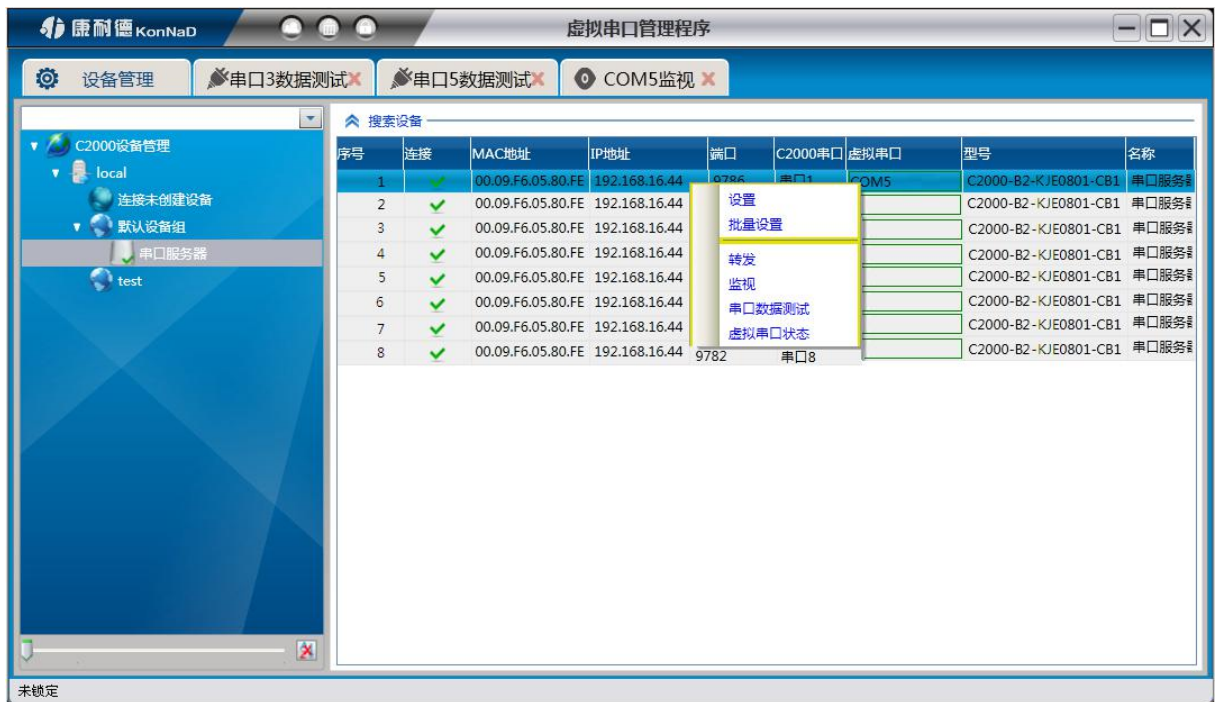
康耐德 KonNaD

虚拟串口管理程序

设备管理 | 串口3数据测试 | 串口5数据测试 | COM5监视

C2000设备管理
local
连接未创建设备
默认设备组
串口服务器
test

搜索设备

| 序号 | 连接 | MAC地址 | IP地址 | 端口 | C2000串口 | 虚拟串口 | 型号 | 名称 |
|---|---|---|---|---|---|---|---|---|
| 1 | ✓ | 00.09.F6.05.80.FE | 192.168.16.44 | 9786 | 串口1 | COM5 | C2000-B2-KJE0801-CB1 | 串口服务器 |
| 2 | ✓ | 00.09.F6.05.80.FE | 192.168.16.44 | | | | C2000-B2-KJE0801-CB1 | 串口服务器 |
| 3 | ✓ | 00.09.F6.05.80.FE | 192.168.16.44 | | | | C2000-B2-KJE0801-CB1 | 串口服务器 |
| 4 | ✓ | 00.09.F6.05.80.FE | 192.168.16.44 | | | | C2000-B2-KJE0801-CB1 | 串口服务器 |
| 5 | ✓ | 00.09.F6.05.80.FE | 192.168.16.44 | | | | C2000-B2-KJE0801-CB1 | 串口服务器 |
| 6 | ✓ | 00.09.F6.05.80.FE | 192.168.16.44 | | | | C2000-B2-KJE0801-CB1 | 串口服务器 |
| 7 | ✓ | 00.09.F6.05.80.FE | 192.168.16.44 | | | | C2000-B2-KJE0801-CB1 | 串口服务器 |
| 8 | ✓ | 00.09.F6.05.80.FE | 192.168.16.44 | 9782 | 串口8 | | C2000-B2-KJE0801-CB1 | 串口服务器 |

设置
批量设置
转发
监视
串口数据测试
虚拟串口状态

未锁定